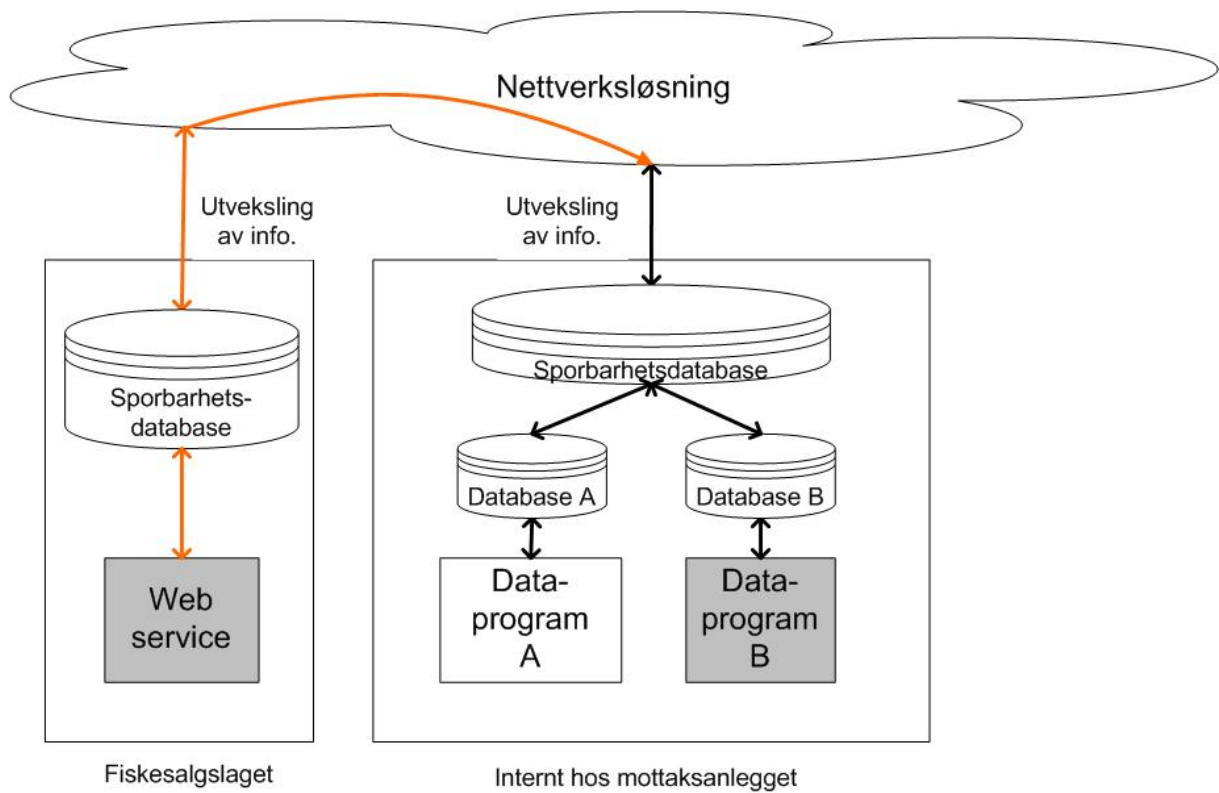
Nettverksløsning

Utveksling av info.

Utveksling av info.

Sporbarhets-database

Web service

Sporbarhetsdatabase

Database A

Database B

Data-program A

Data-program B

Fiskesalgslaget

Internt hos mottaksanlegget